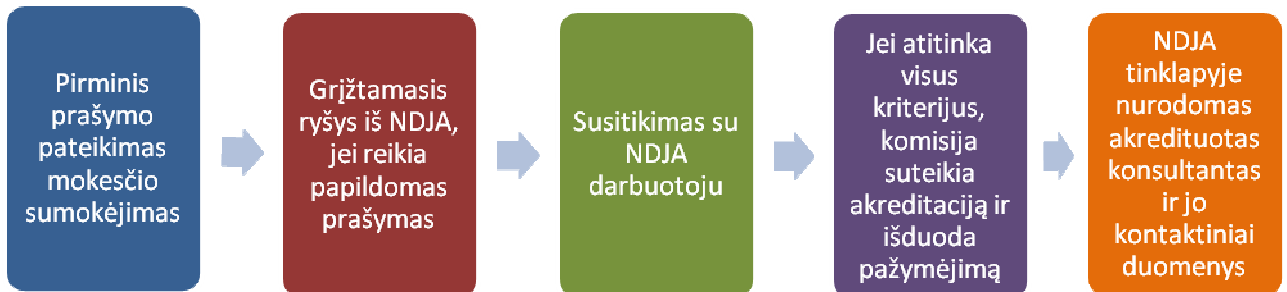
Pirminis prašymo pateikimas mokesčio sumokėjimas

Grįžtamasis ryšys iš NDJA, jei reikia papildomas prašymas

Susitikimas su NDJA darbuotoju

Jei atitinka visus kriterijus, komisija suteikia akreditaciją ir išduoda pažymėjimą

NDJA tinklapyje nurodomas akredituotas konsultantas ir jo kontaktiniai duomenys